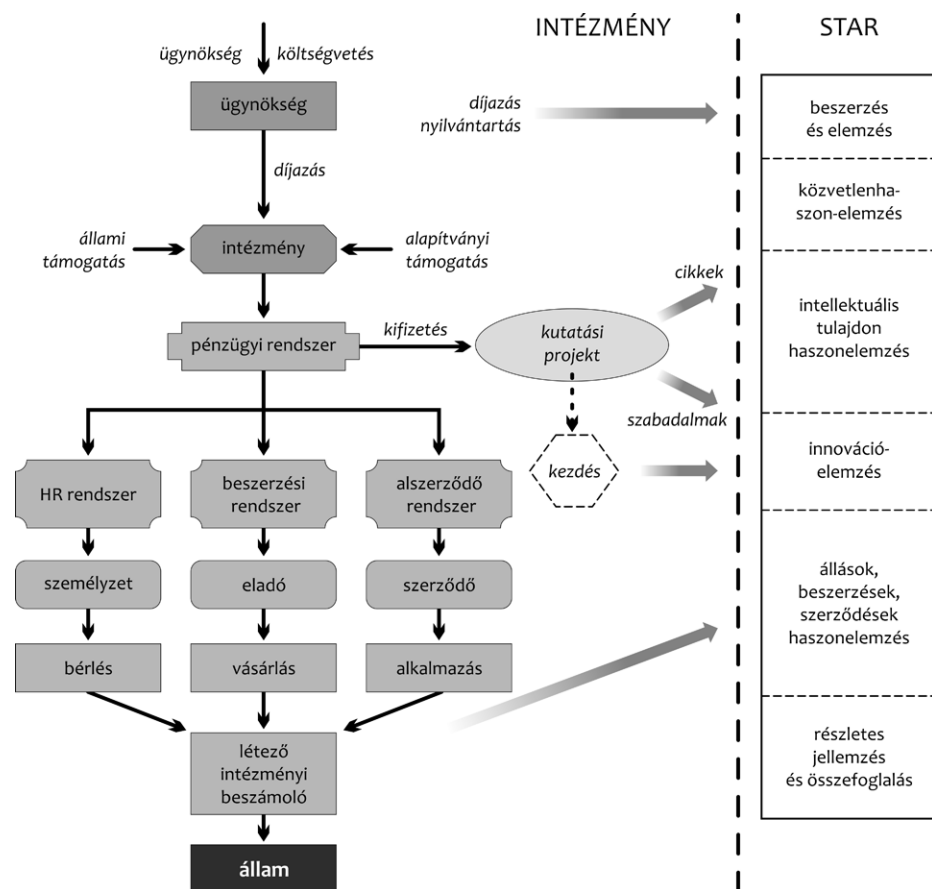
INTÉZMÉNY

STAR

ügynökség

költségvetés

ügynökség

díjazás
nyilvántartás

díjazás

állami
támogatás

intézmény

alapítványi
támogatás

pénzügyi rendszer

kifizetés

kutatási
projekt

cikkek

szabadalmak

kezdés

HR rendszer

beszerzési
rendszer

alszerződő
rendszer

személyzet

eladó

szerződő

bérlés

vásárlás

alkalmazás

létező
intézményi
beszámoló

állam

beszerzés
és elemzés

közvetlenhaszon-elemzés

intellektuális
tulajdon
haszonelemzés

innovációelemzés

állások,
beszerzések,
szerződések
haszonelemzés

részletes
jellemzés
és összefoglalás